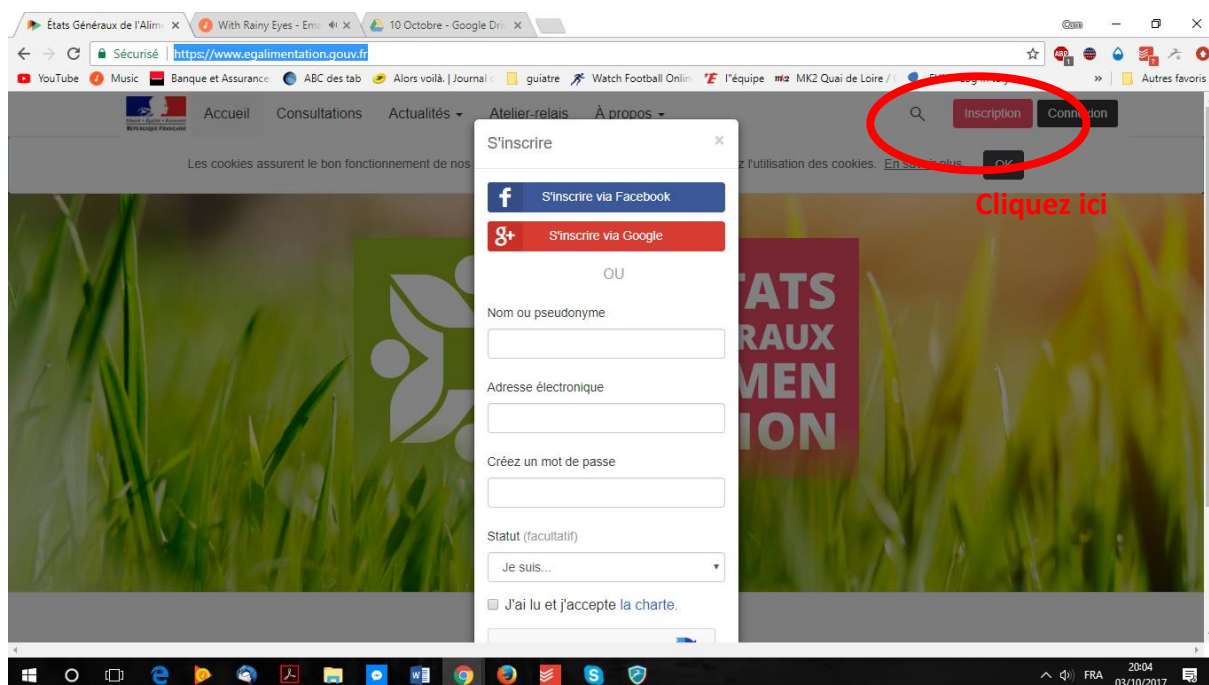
États Généraux de l'Alim ×
With Rainy Eyes - Em ×
10 Octobre - Google Dri ×
Com

Sécurisé | https://www.egalimentation.gouv.fr

YouTube Music Banque et Assurance ABC des tab Alors voilà. | Journal guiatre Watch Football Onlin l'équipe MK2 Quai de Loire / » Autres favoris

Accueil Consultations Actualités Atelier-relais À propos Inscription Connexion

Les cookies assurent le bon fonctionnement de nos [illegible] z l'utilisation des cookies. En savoir plus OK

Cliquez ici

S'inscrire ×

S'inscrire via Facebook
S'inscrire via Google
OU
Nom ou pseudonyme
Adresse électronique
Créez un mot de passe
Statut (facultatif)
Je suis...
J'ai lu et j'accepte la charte.

TATS
RAUX
MEN
ION

FRA 20:04 03/10/2017